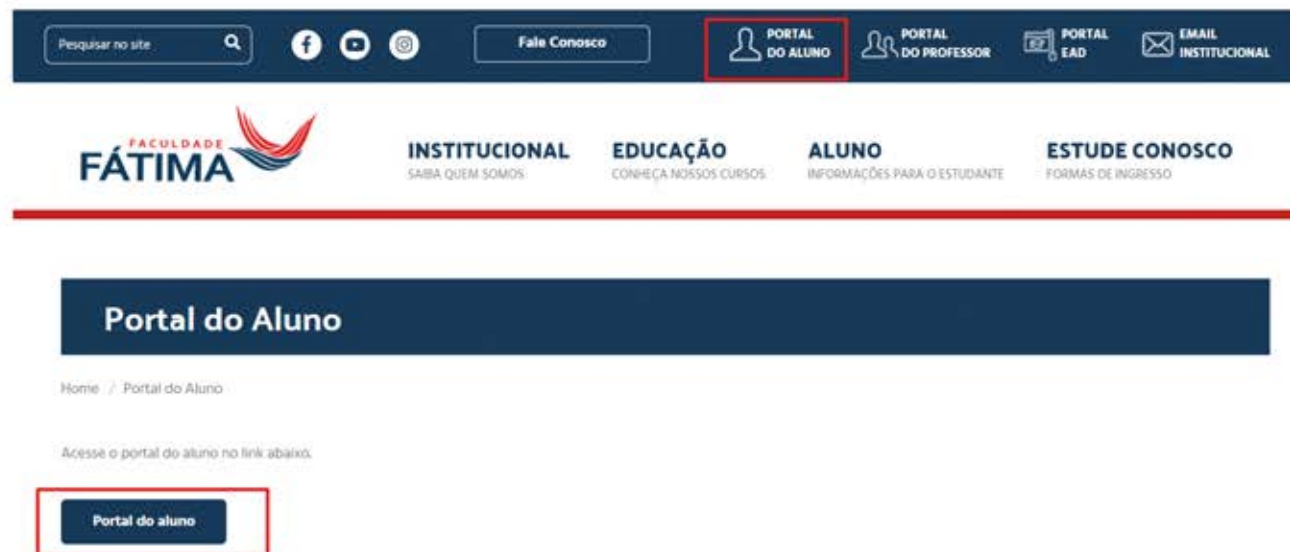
Pesquisar no site

Fale Conosco

PORTAL DO ALUNO

PORTAL DO PROFESSOR

PORTAL EAD

EMAIL INSTITUCIONAL

FACULDADE FÁTIMA

INSTITUCIONAL
SAIBA QUEM SOMOS

EDUCAÇÃO
CONHEÇA NOSSOS CURSOS

ALUNO
INFORMAÇÕES PARA O ESTUDANTE

ESTUDE CONOSCO
FORMAS DE INGRESSO

Portal do Aluno

Home / Portal do Aluno

Acesse o portal do aluno no link abaixo.

Portal do aluno